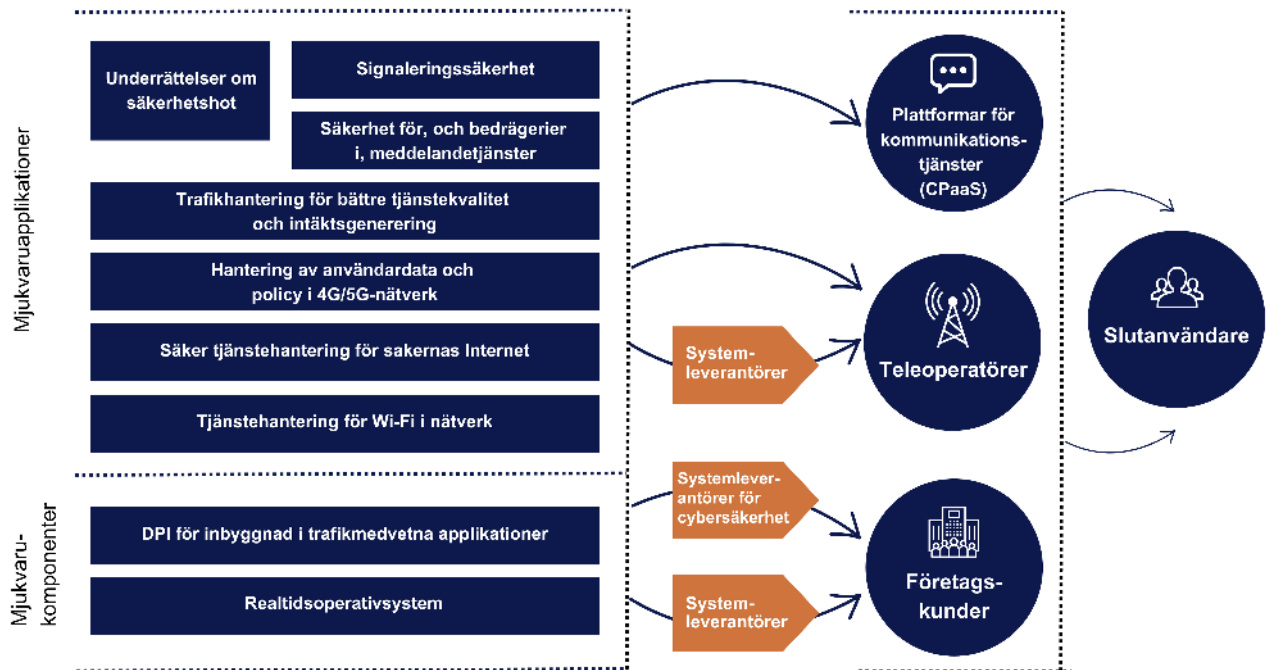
Mjukvaruapplikationer

Underrättelser om säkerhetshot

Signaleringssäkerhet

Säkerhet för, och bedrägerier i, meddelandetjänster

Trafikhantering för bättre tjänstekvalitet och intäktsgenerering

Hantering av användardata och policy i 4G/5G-nätverk

Säker tjänstehantering för sakernas Internet

Tjänstehantering för Wi-Fi i nätverk

Mjukvarukomponenter

DPI för inbyggnad i trafikmedvetna applikationer

Realtidsoperativsystem

Systemleverantörer

Systemleverantörer för cybersäkerhet

Systemleverantörer

Plattformar för kommunikationstjänster (CPaaS)

Teleoperatörer

Företagskunder

Slutanvändare